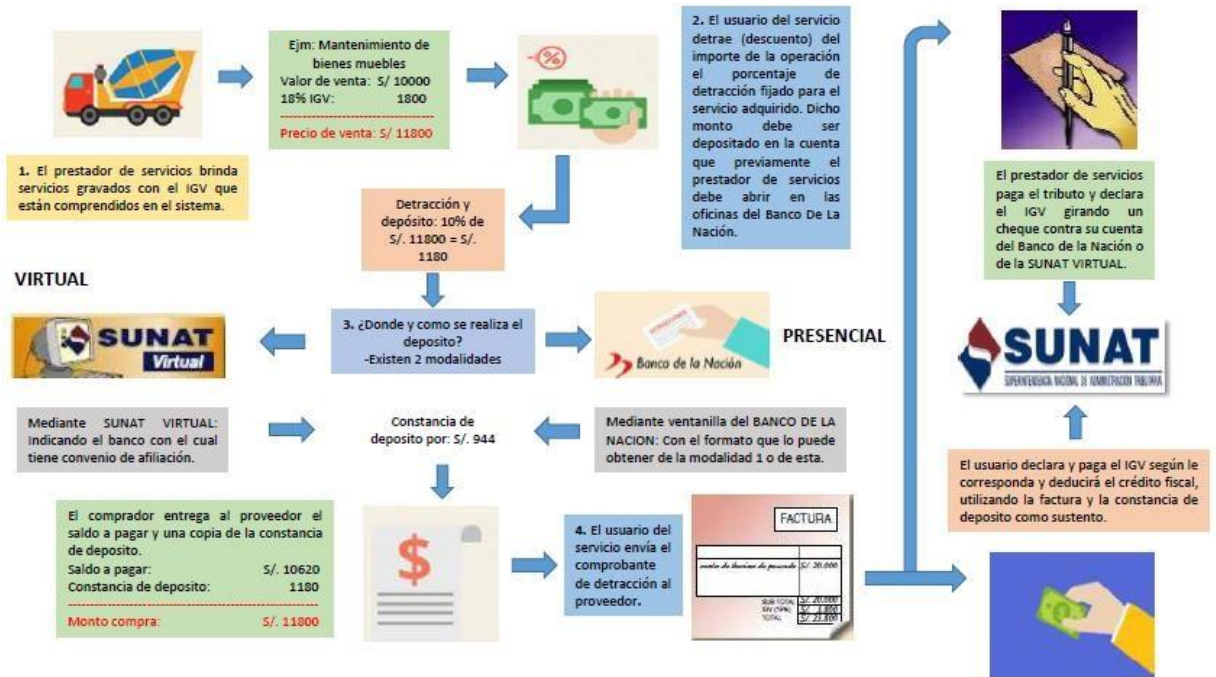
Ejm: Mantenimiento de bienes muebles
Valor de venta: S/ 10000
18% IGV: 1800
Precio de venta: S/ 11800

2. El usuario del servicio detrae (descuento) del importe de la operación el porcentaje de detracción fijado para el servicio adquirido. Dicho monto debe ser depositado en la cuenta que previamente el prestador de servicios debe abrir en las oficinas del Banco De La Nación.

1. El prestador de servicios brinda servicios gravados con el IGV que están comprendidos en el sistema.

Detracción y depósito: 10% de S/. 11800 = S/. 1180

El prestador de servicios paga el tributo y declara el IGV girando un cheque contra su cuenta del Banco de la Nación o de la SUNAT VIRTUAL.

VIRTUAL

SUNAT Virtual

3. ¿Donde y como se realiza el depósito?
-Existen 2 modalidades

Banco de la Nación

PRESENCIAL

SUNAT
SUPERINTENDENCIA NACIONAL DE ADMINISTRACION TRIBUTARIA

Mediante SUNAT VIRTUAL: Indicando el banco con el cual tiene convenio de afiliación.

Constancia de deposito por: S/. 944

Mediante ventanilla del BANCO DE LA NACION: Con el formato que lo puede obtener de la modalidad 1 o de esta.

El usuario declara y paga el IGV según le corresponda y deducirá el crédito fiscal, utilizando la factura y la constancia de deposito como sustento.

El comprador entrega al proveedor el saldo a pagar y una copia de la constancia de deposito.
Saldo a pagar: S/. 10620
Constancia de deposito: 1180
Monto compra: S/. 11800

$

4. El usuario del servicio envía el comprobante de detracción al proveedor.

FACTURA
venta de bienes de pescado S/. 20.000
SUB TOTAL S/. 20.000
IGV (18%) S/. 3.600
TOTAL S/. 23.600